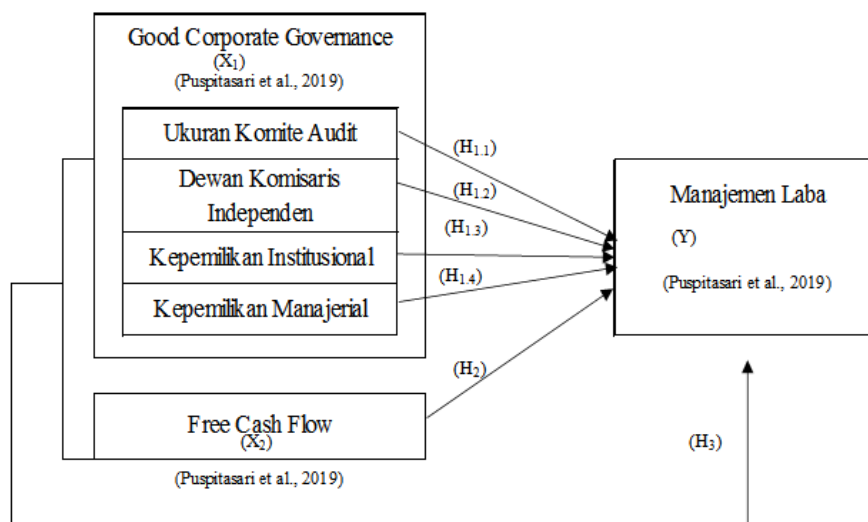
Good Corporate Governance
$(X_1)$
(Puspitasari et al., 2019)

Ukuran Komite Audit

Dewan Komisaris Independen

Kepemilikan Institusional

Kepemilikan Manajerial

$(H_{1.1})$

$(H_{1.2})$

$(H_{1.3})$

$(H_{1.4})$

Manajemen Laba

(Y)

(Puspitasari et al., 2019)

$(H_2)$

Free Cash Flow
$(X_2)$

$(H_3)$

(Puspitasari et al., 2019)